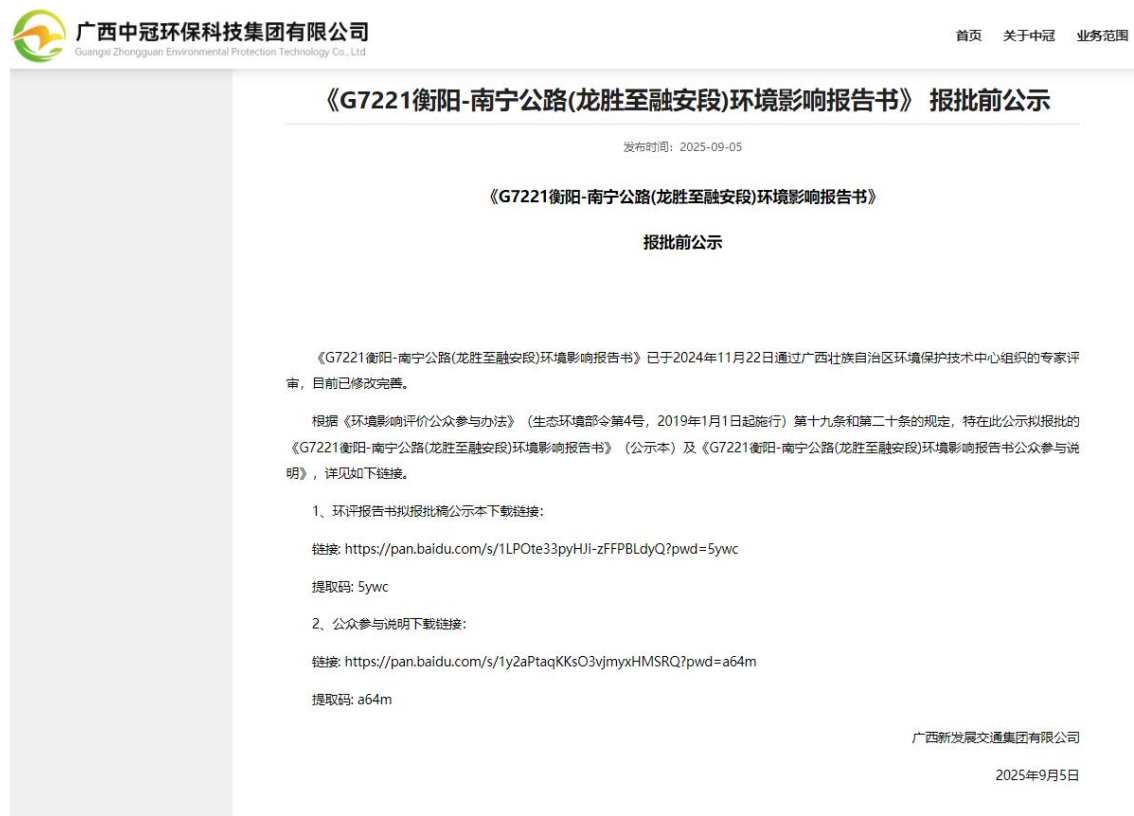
广西中冠环保科技集团有限公司
Guangxi Zhongguan Environmental Protection Technology Co., Ltd

首页　关于中冠　业务范围

《G7221衡阳-南宁公路(龙胜至融安段)环境影响报告书》 报批前公示

发布时间：2025-09-05

《G7221衡阳-南宁公路(龙胜至融安段)环境影响报告书》

报批前公示

《G7221衡阳-南宁公路(龙胜至融安段)环境影响报告书》已于2024年11月22日通过广西壮族自治区环境保护技术中心组织的专家评审，目前已修改完善。

根据《环境影响评价公众参与办法》（生态环境部令第4号，2019年1月1日起施行）第十九条和第二十条的规定，特在此公示拟报批的《G7221衡阳-南宁公路(龙胜至融安段)环境影响报告书》（公示本）及《G7221衡阳-南宁公路(龙胜至融安段)环境影响报告书公众参与说明》，详见如下链接。

1、环评报告书拟报批稿公示本下载链接：

链接: https://pan.baidu.com/s/1LPOte33pyHJi-zFFPBLdyQ?pwd=5ywc

提取码: 5ywc

2、公众参与说明下载链接：

链接: https://pan.baidu.com/s/1y2aPtaqKKsO3vjmyxHMSRQ?pwd=a64m

提取码: a64m

广西新发展交通集团有限公司

2025年9月5日